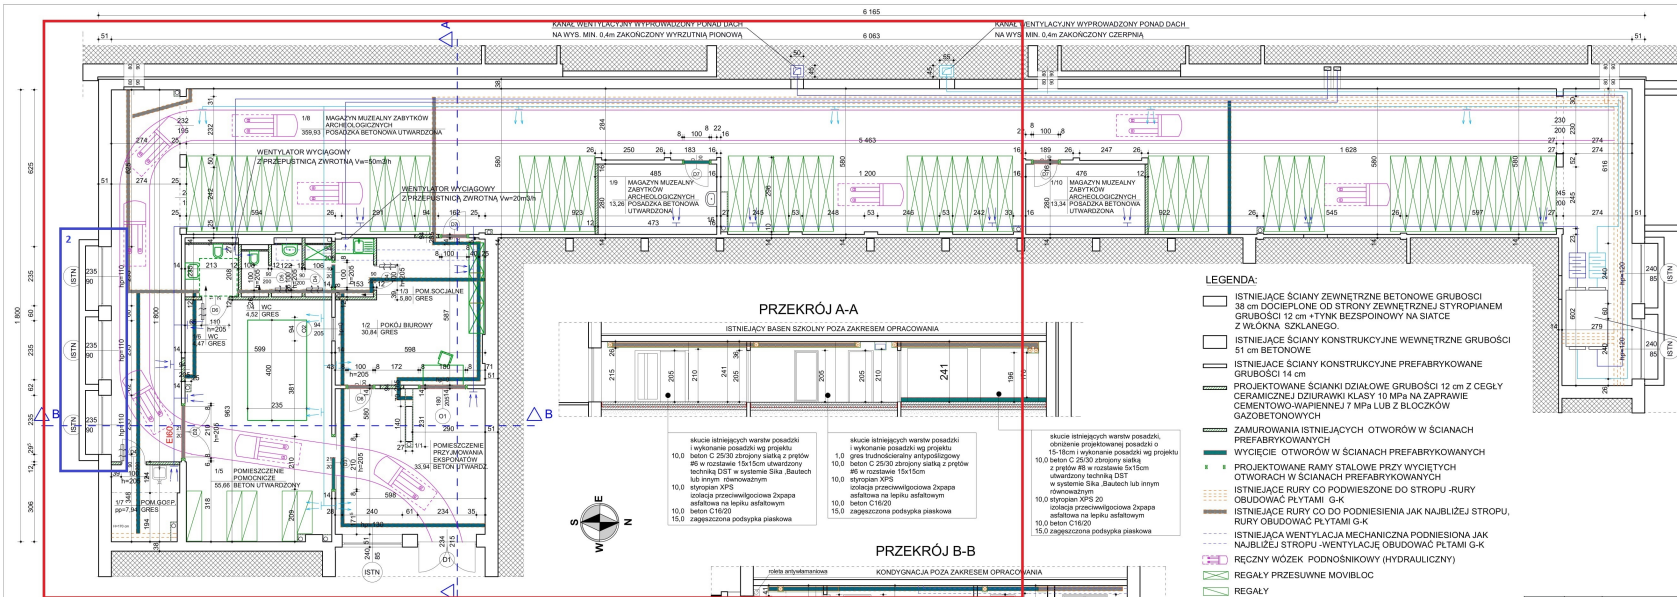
6 165

KANAŁ WENTYLACYJNY WYPROWADZONY PONAD DACH
NA WYS. MIN. 0,4m ZAKOŃCZONY WYRZUTNIĄ PIONOWĄ

KANAŁ WENTYLACYJNY WYPROWADZONY PONAD DACH
NA WYS. MIN. 0,4m ZAKOŃCZONY CZERPNIĄ

6 063

5 463

1/8 MAGAZYN MUZEALNY ZABYTKÓW ARCHEOLOGICZNYCH
359,93 POSADZKA BETONOWA UTWARDZONA

WENTYLATOR WYCIĄGOWY
Z PRZEPUSTNICĄ ZWROTNĄ Vw=50m3/h

WENTYLATOR WYCIĄGOWY
Z PRZEPUSTNICĄ ZWROTNĄ Vw=20m3/h

1/9 MAGAZYN MUZEALNY ZABYTKÓW ARCHEOLOGICZNYCH
13,26 POSADZKA BETONOWA UTWARDZONA

1/10 MAGAZYN MUZEALNY ZABYTKÓW ARCHEOLOGICZNYCH
13,34 POSADZKA BETONOWA UTWARDZONA

1 200

1 628

WC
4,52 GRES

WC
47 GRES

1/3 POM. SOCJALNE
5,80 GRES

1/2 POKÓJ BIUROWY
30,84 GRES

1/1 POMIESZCZENIE PRZYJMOWANIA EKSPONATÓW
33,94 BETON UTWARDZ.

1/5 POMIESZCZENIE POMOCNICZE
55,66 BETON UTWARDZONY

1/7 POM.GOSP.
7,94 GRES

ISTN

D1

O1

PRZEKRÓJ A-A

ISTNIEJĄCY BASEN SZKOLNY POZA ZAKRESEM OPRACOWANIA

skucie istniejących warstw posadzki i wykonanie posadzki wg projektu
10,0 beton C 25/30 zbrojony siatką z prętów #6 w rozstawie 15x15cm utwardzony techniką DST w systemie Sika ,Bautech lub innym równoważnym
10,0 styropian XPS
izolacja przeciwwilgociowa 2xpapa asfaltowa na lepiku asfaltowym
10,0 beton C16/20
15,0 zagęszczona podsypka piaskowa

skucie istniejących warstw posadzki i wykonanie posadzki wg projektu
1,0 gres trudnościeralny antypoślizgowy
10,0 beton C 25/30 zbrojony siatką z prętów #6 w rozstawie 15x15cm
10,0 styropian XPS
izolacja przeciwwilgociowa 2xpapa asfaltowa na lepiku asfaltowym
10,0 beton C16/20
15,0 zagęszczona podsypka piaskowa

skucie istniejących warstw posadzki, obniżenie projektowanej posadzki o 15-18cm i wykonanie posadzki wg projektu
10,0 beton C 25/30 zbrojony siatką z prętów #8 w rozstawie 5x15cm utwardzony techniką DST w systemie Sika ,Bautech lub innym równoważnym
10,0 styropian XPS 20
izolacja przeciwwilgociowa 2xpapa asfaltowa na lepiku asfaltowym
10,0 beton C16/20
15,0 zagęszczona podsypka piaskowa

PRZEKRÓJ B-B

roleta antywłamaniowa
KONDYGNACJA POZA ZAKRESEM OPRACOWANIA

LEGENDA:
ISTNIEJĄCE ŚCIANY ZEWNĘTRZNE BETONOWE GRUBOŚCI 38 cm DOCIEPLONE OD STRONY ZEWNĘTRZNEJ STYROPIANEM GRUBOŚCI 12 cm +TYNK BEZSPOINOWY NA SIATCE Z WŁÓKNA SZKLANEGO.
ISTNIEJĄCE ŚCIANY KONSTRUKCYJNE WEWNĘTRZNE GRUBOŚCI 51 cm BETONOWE
ISTNIEJĄCE ŚCIANY KONSTRUKCYJNE PREFABRYKOWANE GRUBOŚCI 14 cm
PROJEKTOWANE ŚCIANKI DZIAŁOWE GRUBOŚCI 12 cm Z CEGŁY CERAMICZNEJ DZIURAWKI KLASY 10 MPa NA ZAPRAWIE CEMENTOWO-WAPIENNEJ 7 MPa LUB Z BLOCZKÓW GAZOBETONOWYCH
ZAMUROWANIA ISTNIEJĄCYCH OTWORÓW W ŚCIANACH PREFABRYKOWANYCH
WYCIĘCIE OTWORÓW W ŚCIANACH PREFABRYKOWANYCH
PROJEKTOWANE RAMY STALOWE PRZY WYCIĘTYCH OTWORACH W ŚCIANACH PREFABRYKOWANYCH
ISTNIEJĄCE RURY CO PODWIESZONE DO STROPU -RURY OBUDOWAĆ PŁYTAMI G-K
ISTNIEJĄCE RURY CO DO PODNIESIENIA JAK NAJBLIŻEJ STROPU, RURY OBUDOWAĆ PŁYTAMI G-K
ISTNIEJĄCA WENTYLACJA MECHANICZNA PODNIESIONA JAK NAJBLIŻEJ STROPU -WENTYLACJĘ OBUDOWAĆ PŁATMI G-K
RĘCZNY WÓZEK PODNOŚNIKOWY (HYDRAULICZNY)
REGAŁY PRZESUWNE MOVIBLOC
REGAŁY